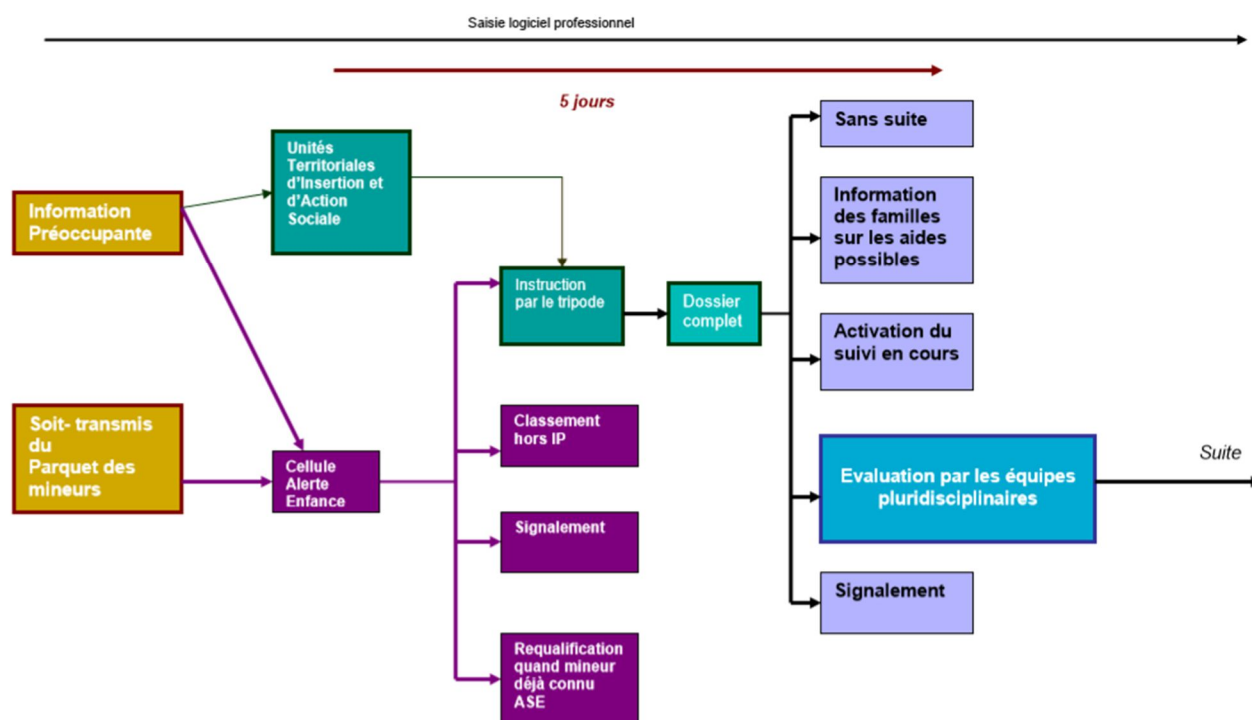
Saisie logiciel professionnel

5 jours

Information Préoccupante

Unités Territoriales d'Insertion et d'Action Sociale

Soit- transmis du Parquet des mineurs

Cellule Alerte Enfance

Instruction par le tripode

Dossier complet

Classement hors IP

Signalement

Requalification quand mineur déjà connu ASE

Sans suite

Information des familles sur les aides possibles

Activation du suivi en cours

Evaluation par les équipes pluridisciplinaires

Suite

Signalement